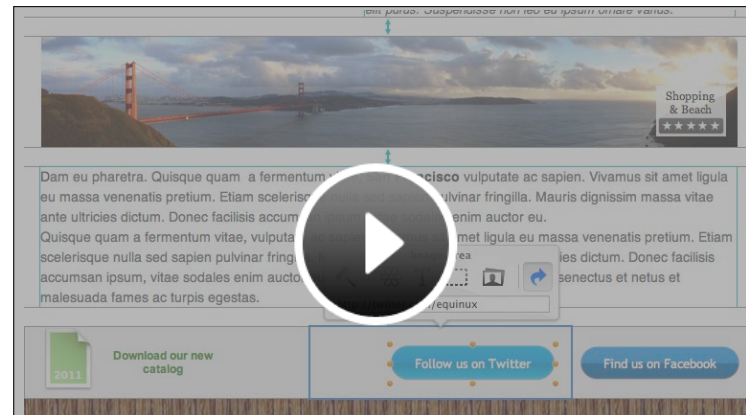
elit purus. Suspendisse non leo eu ipsum ornare varius.

Shopping & Beach

★★★★★

Dam eu pharetra. Quisque quam a fermentum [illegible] cisco vulputate ac sapien. Vivamus sit amet ligula eu massa venenatis pretium. Etiam sceleris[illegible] ulvinar fringilla. Mauris dignissim massa vitae ante ultricies dictum. Donec facilisis accum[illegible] enim auctor eu.
Quisque quam a fermentum vitae, vulputa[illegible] met ligula eu massa venenatis pretium. Etiam scelerisque nulla sed sapien pulvinar fring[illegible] dictum. Donec facilisis accumsan ipsum, vitae sodales enim aucto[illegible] senectus et netus et malesuada fames ac turpis egestas.

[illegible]rea

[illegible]/equinux

2011

Download our new catalog

Follow us on Twitter

Find us on Facebook